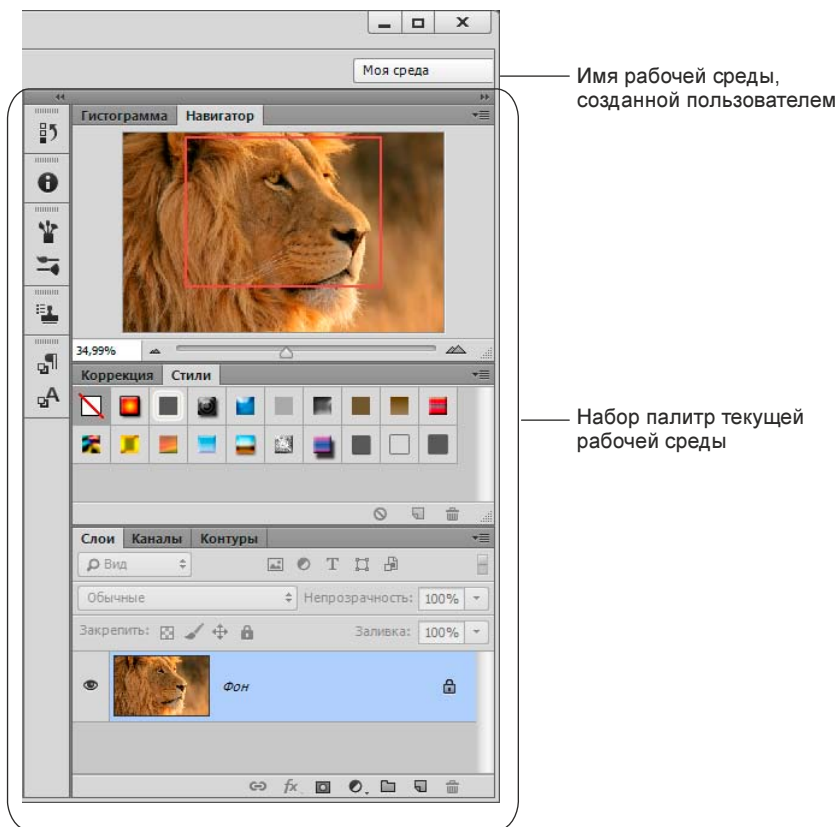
Моя среда

Имя рабочей среды, созданной пользователем

Гистограмма Навигатор

34,99%

Коррекция Стили

Набор палитр текущей рабочей среды

Слои Каналы Контуры

Вид

Обычные

Непрозрачность: 100%

Закрепить:

Заливка: 100%

Фон